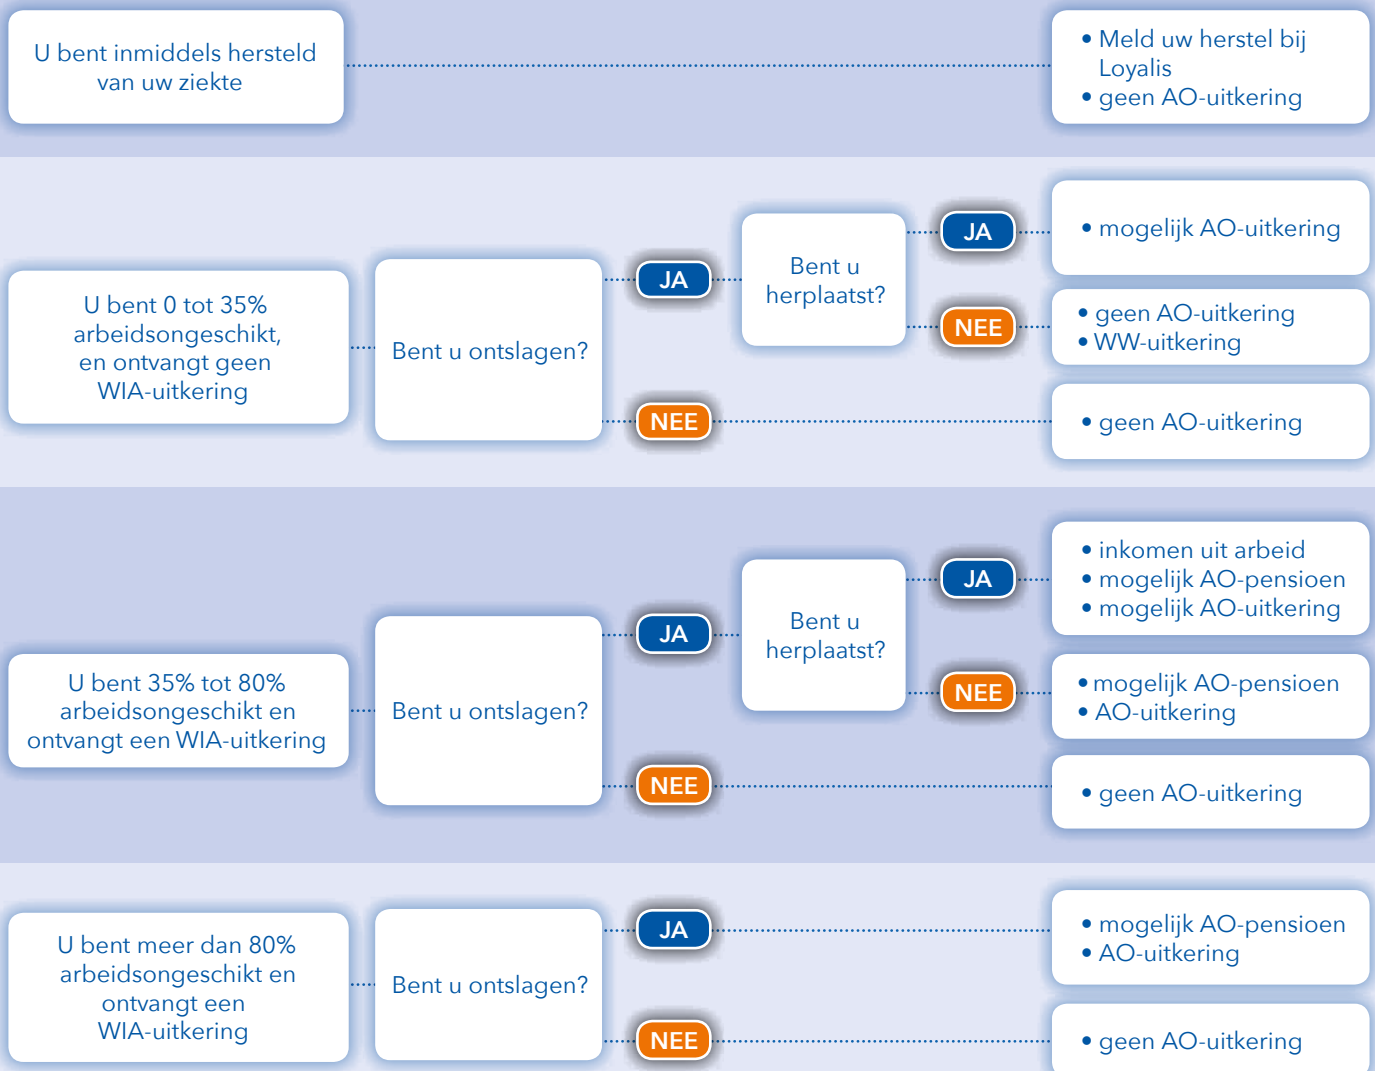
U bent inmiddels hersteld van uw ziekte

• Meld uw herstel bij Loyalis
• geen AO-uitkering

U bent 0 tot 35% arbeidsongeschikt, en ontvangt geen WIA-uitkering

Bent u ontslagen?

JA

Bent u herplaatst?

JA

• mogelijk AO-uitkering

NEE

• geen AO-uitkering
• WW-uitkering

NEE

• geen AO-uitkering

U bent 35% tot 80% arbeidsongeschikt en ontvangt een WIA-uitkering

Bent u ontslagen?

JA

Bent u herplaatst?

JA

• inkomen uit arbeid
• mogelijk AO-pensioen
• mogelijk AO-uitkering

NEE

• mogelijk AO-pensioen
• AO-uitkering

NEE

• geen AO-uitkering

U bent meer dan 80% arbeidsongeschikt en ontvangt een WIA-uitkering

Bent u ontslagen?

JA

• mogelijk AO-pensioen
• AO-uitkering

NEE

• geen AO-uitkering